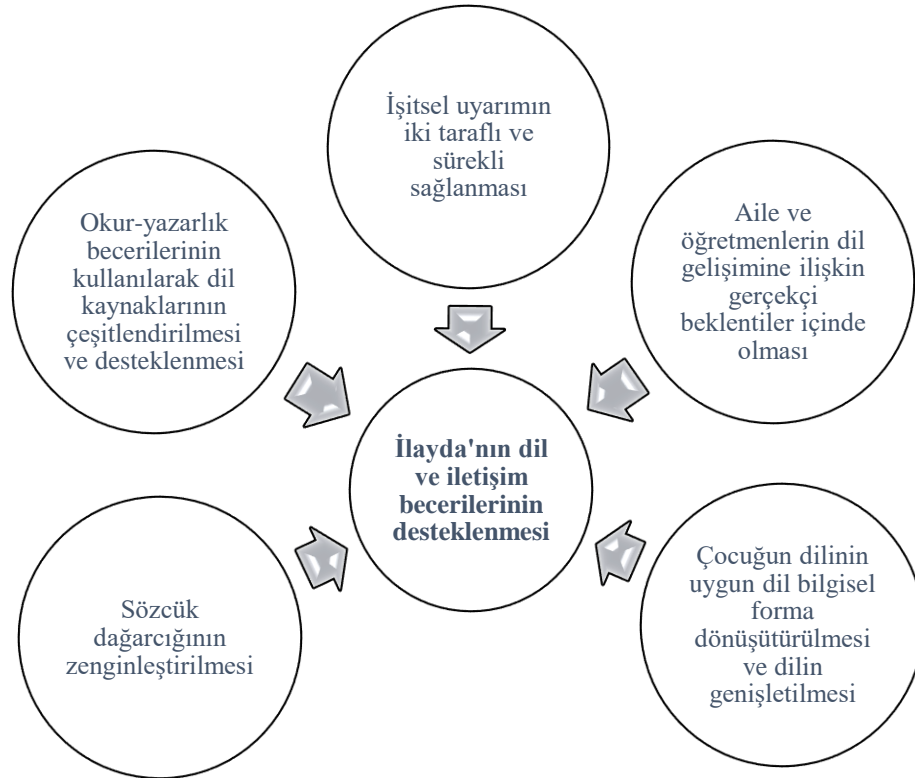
İşitsel uyarımın iki taraflı ve sürekli sağlanması

Okur-yazarlık becerilerinin kullanılarak dil kaynaklarının çeşitlendirilmesi ve desteklenmesi

Aile ve öğretmenlerin dil gelişimine ilişkin gerçekçi beklentiler içinde olması

İlayda'nın dil ve iletişim becerilerinin desteklenmesi

Sözcük dağarcığının zenginleştirilmesi

Çocuğun dilinin uygun dil bilgisel forma dönüşütürülmesi ve dilin genişletilmesi